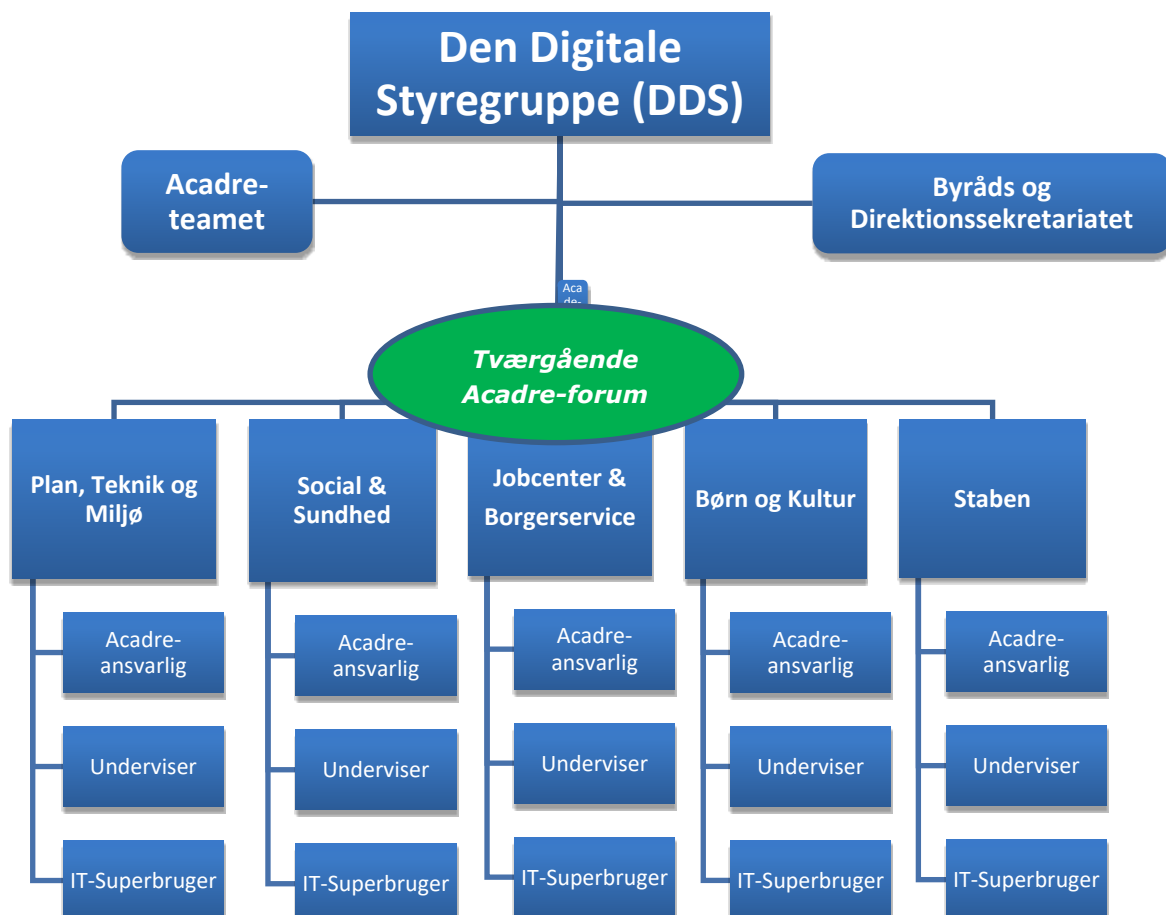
Den Digitale Styregruppe (DDS)

Acadre-teamet

Byråds og Direktionssekretariatet

Aca de-

Tværgående Acadre-forum

Plan, Teknik og Miljø

Acadre-ansvarlig

Underviser

IT-Superbruger

Social & Sundhed

Acadre-ansvarlig

Underviser

IT-Superbruger

Jobcenter & Borgerservice

Acadre-ansvarlig

Underviser

IT-Superbruger

Børn og Kultur

Acadre-ansvarlig

Underviser

IT-Superbruger

Staben

Acadre-ansvarlig

Underviser

IT-Superbruger